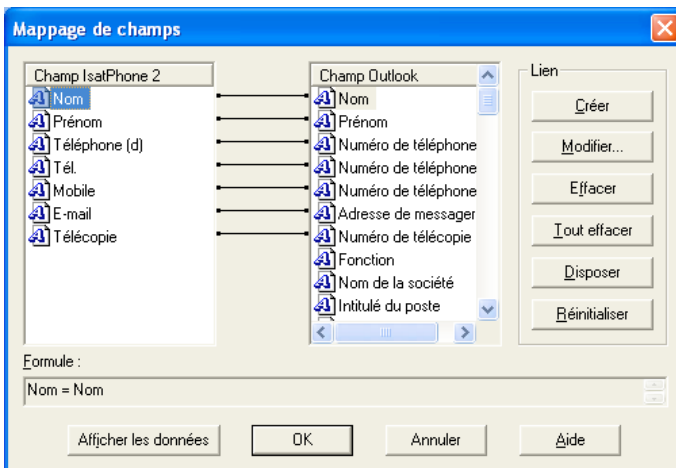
Mappage de champs

Champ IsatPhone 2
Nom
Prénom
Téléphone (d)
Tél.
Mobile
E-mail
Télécopie

Champ Outlook
Nom
Prénom
Numéro de téléphone
Numéro de téléphone
Numéro de téléphone
Adresse de messager
Numéro de télécopie
Fonction
Nom de la société
Intitulé du poste

Lien
Créer
Modifier...
Effacer
Tout effacer
Disposer
Réinitialiser

Formule :
Nom = Nom

Afficher les données
OK
Annuler
Aide